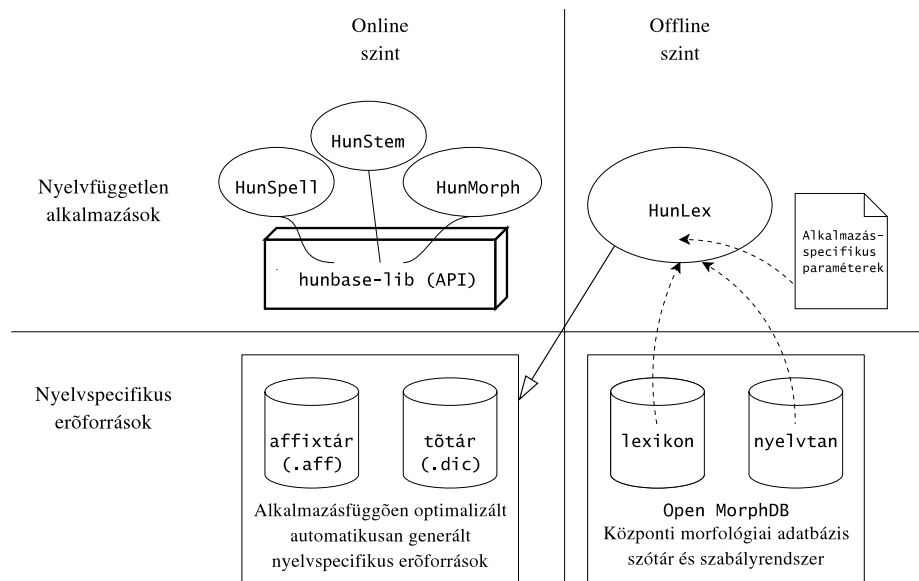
Online
szint

Offline
szint

Nyelvfüggetlen
alkalmazások

HunStem

HunSpell

HunMorph

hunbase-lib (API)

HunLex

Alkalmazás-
specifikus
paraméterek

Nyelvspecifikus
erõforrások

affixtár
(.aff)

tõtár
(.dic)

Alkalmazásfüggõen optimalizált
automatikusan generált
nyelvspecifikus erõforrások

lexikon

nyelvtan

Open MorphDB
Központi morfológiai adatbázis
szótár és szabályrendszer